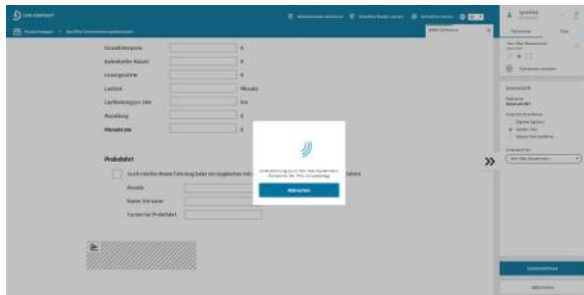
LIVE CONTRACT

Grundleistungen

Kalkulierter Rabatt

Leasingsumme

Laufzeit

Laufleistung pro Jahr

Anzahlung

Monatsrate

€

€

€

Monate

km

€

€

Probefahrt

Ich möchte dieses Fahrzeug beim vorgegebenen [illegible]

Anrede

Name Vorname

Termin für Probefahrt

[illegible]

Abbrechen

Teilnehmer

Chat

Unterschrift

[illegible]